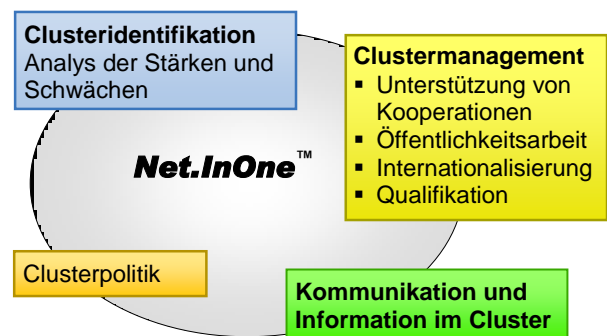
**Clusteridentifikation**
Analys der Stärken und Schwächen

**Clustermanagement**
- Unterstützung von Kooperationen
- Öffentlichkeitsarbeit
- Internationalisierung
- Qualifikation

Net.InOne™

Clusterpolitik

**Kommunikation und Information im Cluster**